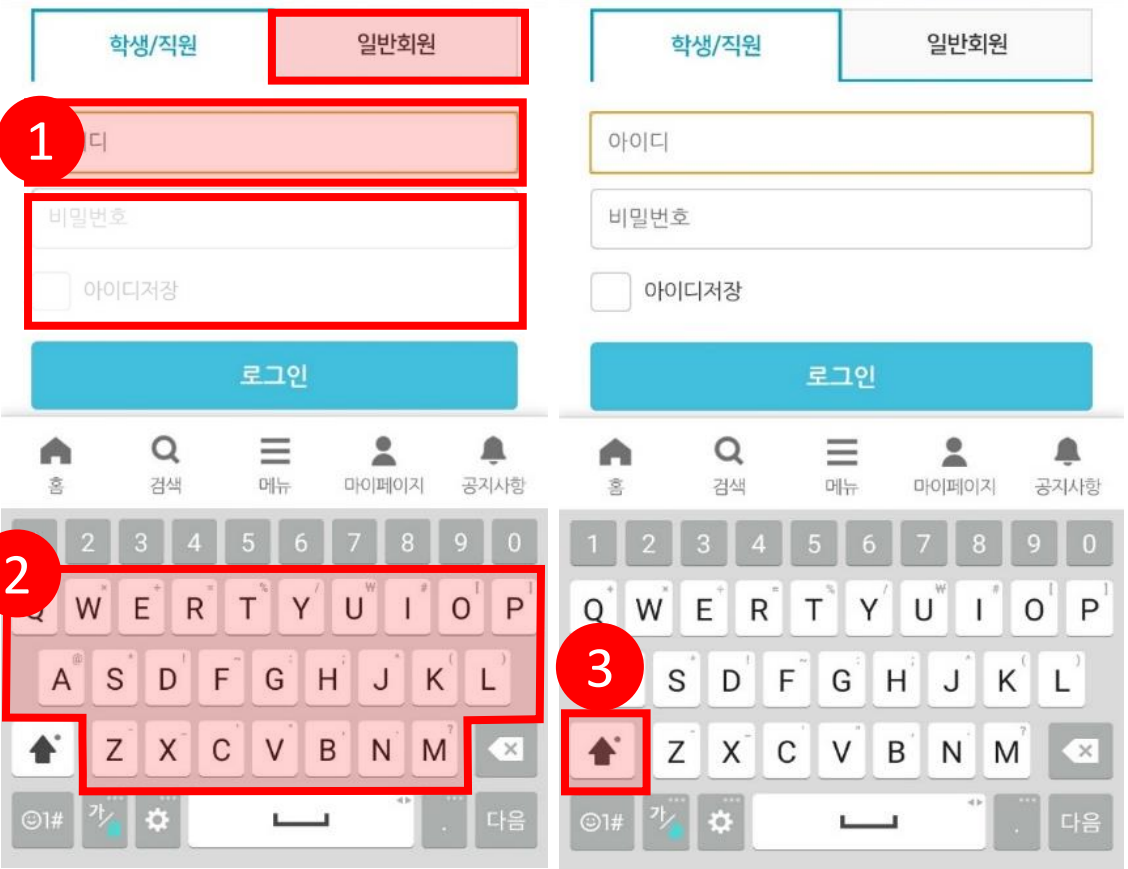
학생/직원
일반회원
1
디
비밀번호
아이디저장
로그인
홈
검색
메뉴
마이페이지
공지사항
2
1 2 3 4 5 6 7 8 9 0
Q W E R T Y U I O P
A S D F G H J K L
Z X C V B N M
☺1#
가
.
다음

학생/직원
일반회원
아이디
비밀번호
아이디저장
로그인
홈
검색
메뉴
마이페이지
공지사항
1 2 3 4 5 6 7 8 9 0
Q W E R T Y U I O P
3
S D F G H J K L
Z X C V B N M
☺1#
가
.
다음